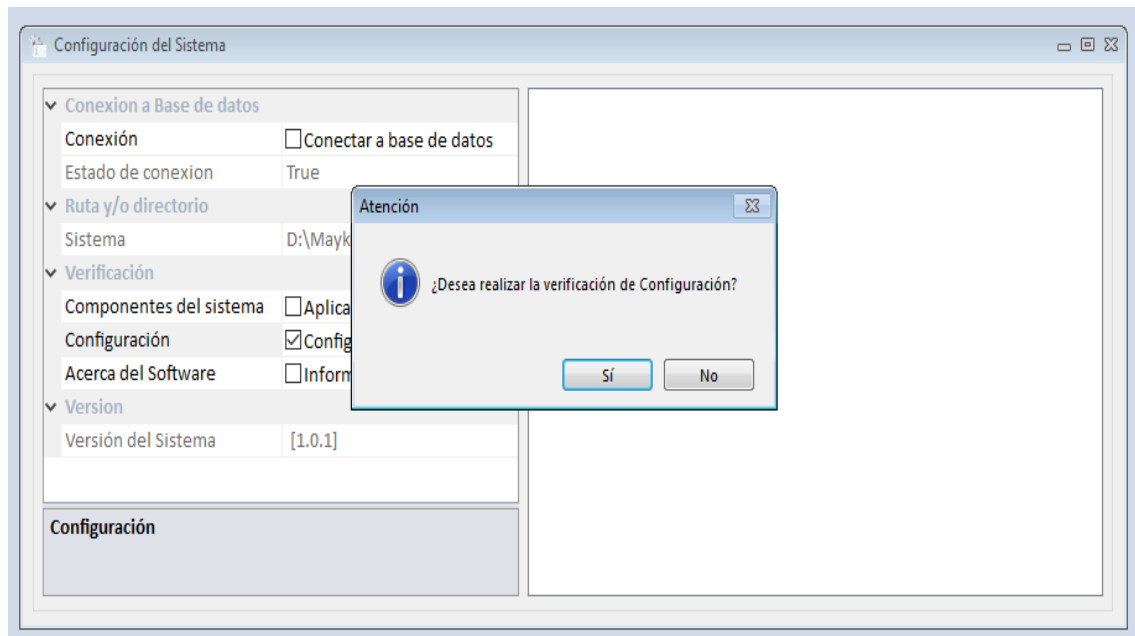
Configuración del Sistema

Conexion a Base de datos
Conexión | Conectar a base de datos
Estado de conexion | True
Ruta y/o directorio
Sistema | D:\Mayk
Verificación
Componentes del sistema | Aplica
Configuración | Config
Acerca del Software | Inform
Version
Versión del Sistema | [1.0.1]

Configuración

Atención
¿Desea realizar la verificación de Configuración?
Sí
No